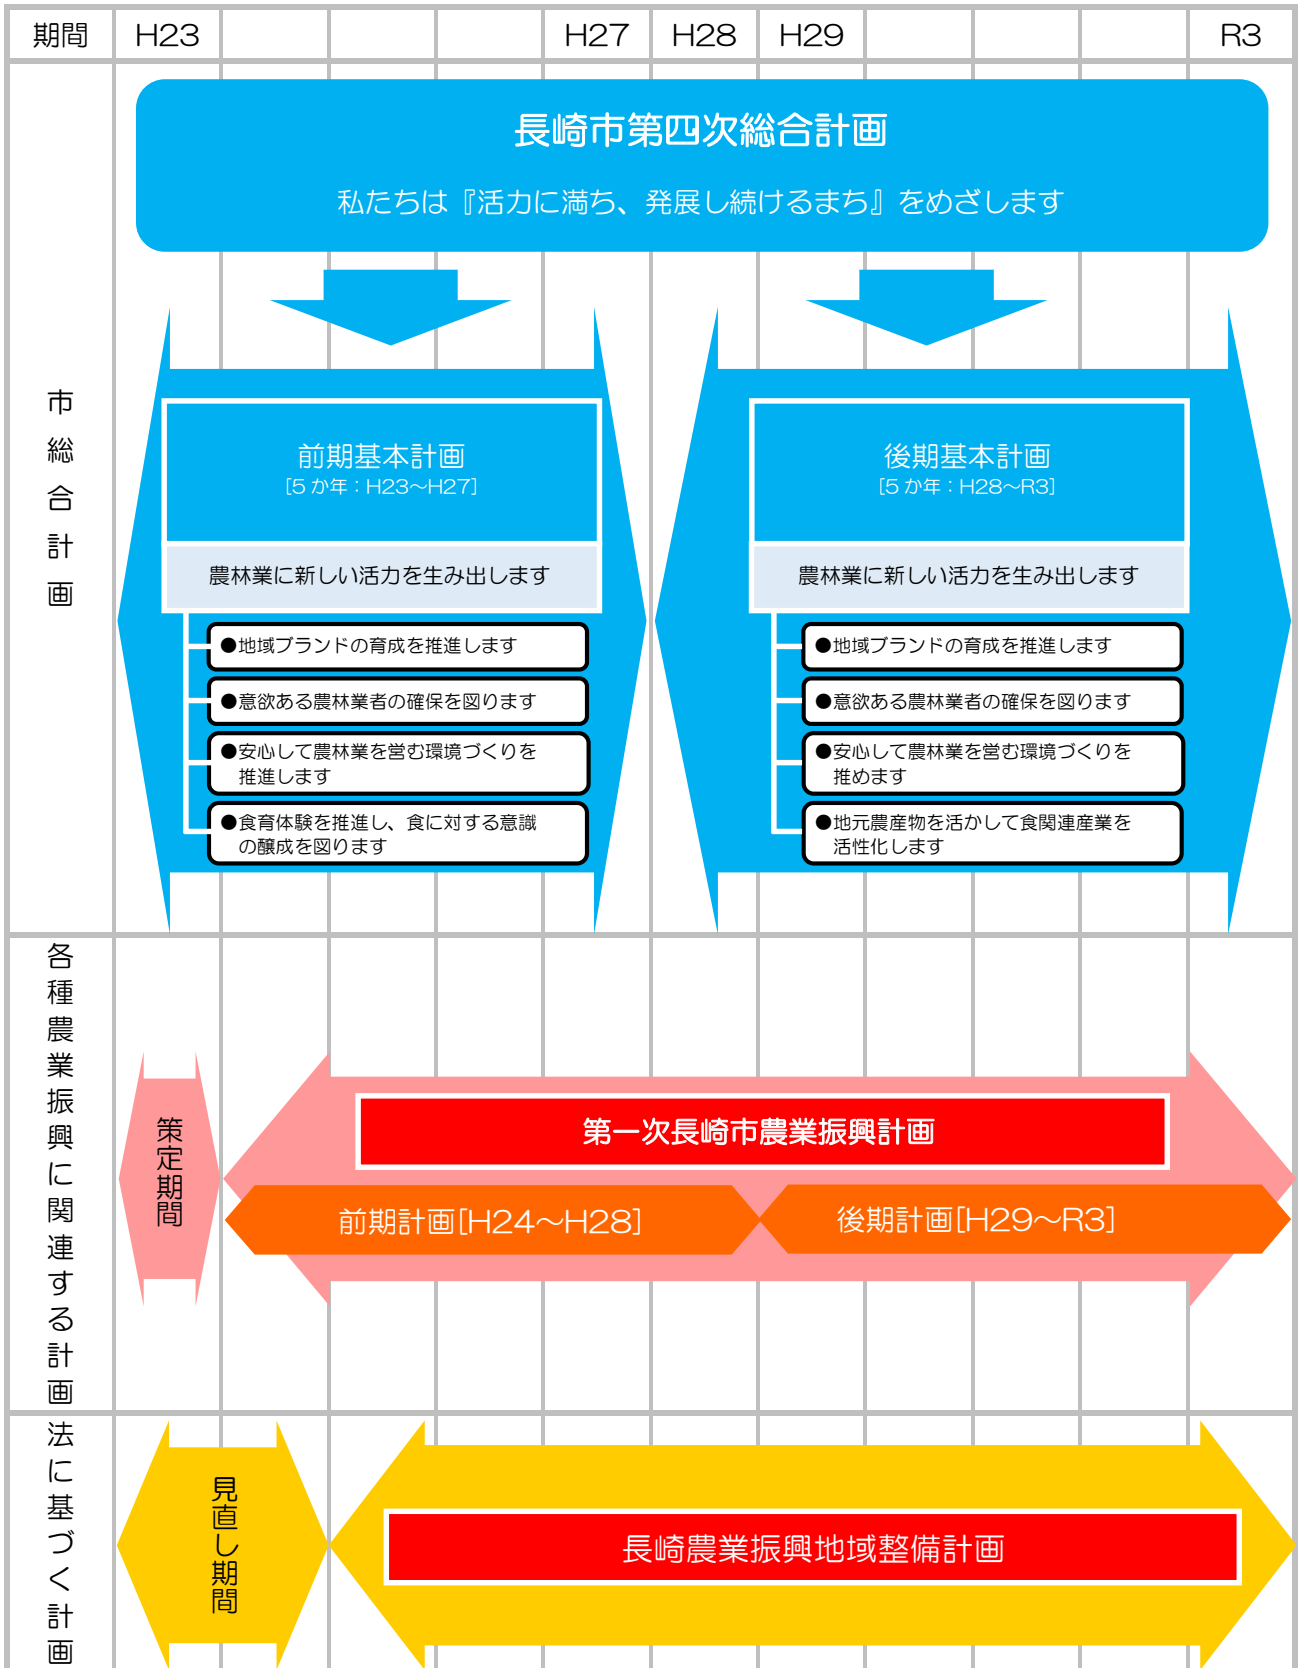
| 期間 | H23 | | | | H27 | H28 | H29 | | | | R3 |
|---|---|---|---|---|---|---|---|---|---|---|---|

市総合計画

長崎市第四次総合計画

私たちは『活力に満ち、発展し続けるまち』をめざします

前期基本計画
[5か年：H23~H27]

農林業に新しい活力を生み出します

●地域ブランドの育成を推進します

●意欲ある農林業者の確保を図ります

●安心して農林業を営む環境づくりを推進します

●食育体験を推進し、食に対する意識の醸成を図ります

後期基本計画
[5か年：H28~R3]

農林業に新しい活力を生み出します

●地域ブランドの育成を推進します

●意欲ある農林業者の確保を図ります

●安心して農林業を営む環境づくりを推めます

●地元農産物を活かして食関連産業を活性化します

各種農業振興に関連する計画

策定期間

第一次長崎市農業振興計画

前期計画[H24~H28]

後期計画[H29~R3]

法に基づく計画

見直し期間

長崎農業振興地域整備計画